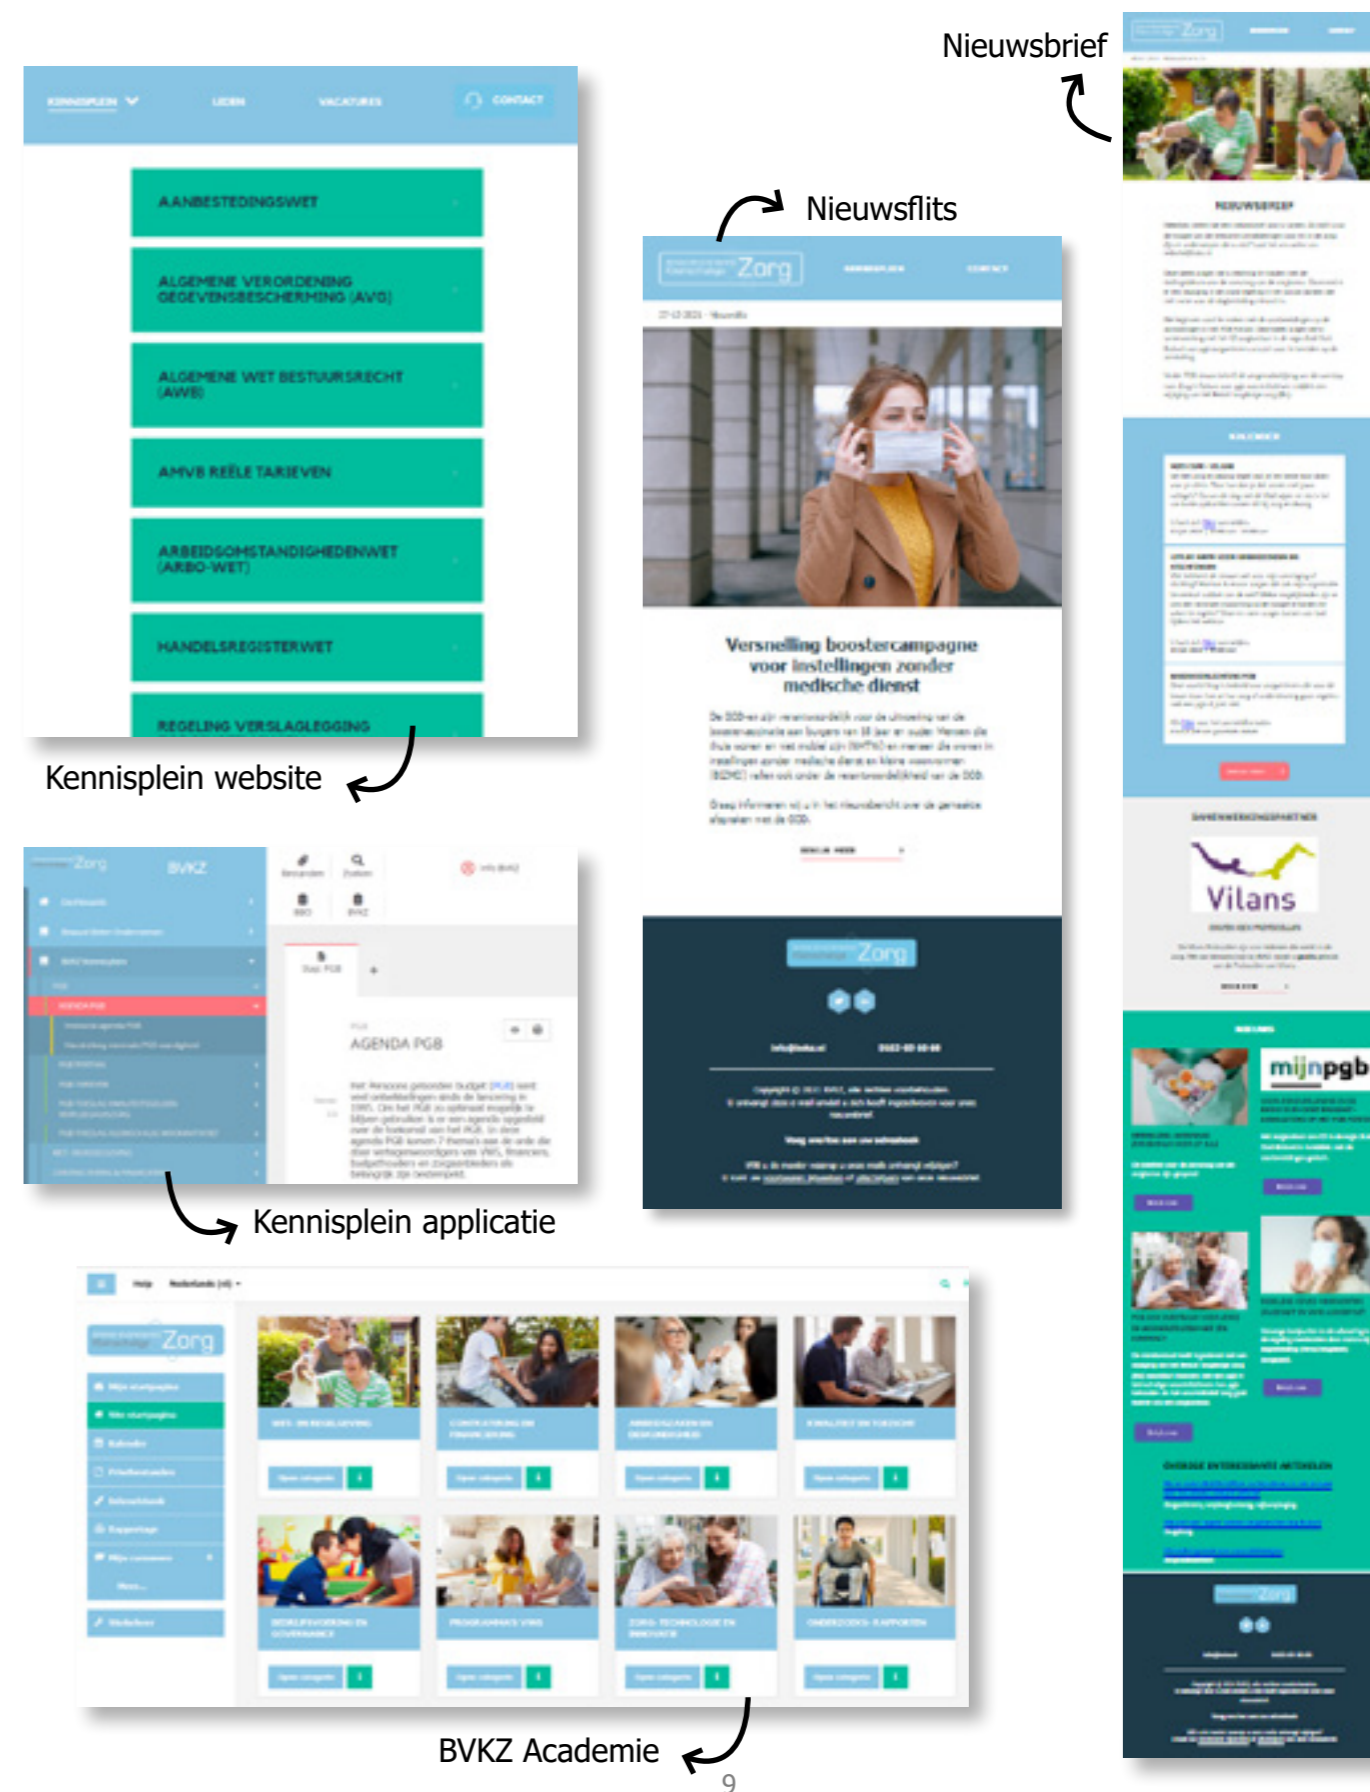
Nieuwsbrief

KENNISPLEIN LEDEN VACATURES CONTACT

AANBESTEDINGSWET

ALGEMENE VERORDENING GEGEVENSBESCHERMING (AVG)

ALGEMENE WET BESTUURSRECHT (AWB)

AMVB REËLE TARIEVEN

ARBEIDSOMSTANDIGHEDENWET (ARBO-WET)

HANDELSREGISTERWET

REGELING VERSLAGLEGGING

Kennisplein website

Nieuwsflits

Zorg

Versnelling boostercampagne voor instellingen zonder medische dienst

Vilans

mijnpgb

Zorg BVKZ

AGENDA PGB

Kennisplein applicatie

Zorg

BVKZ Academie

9